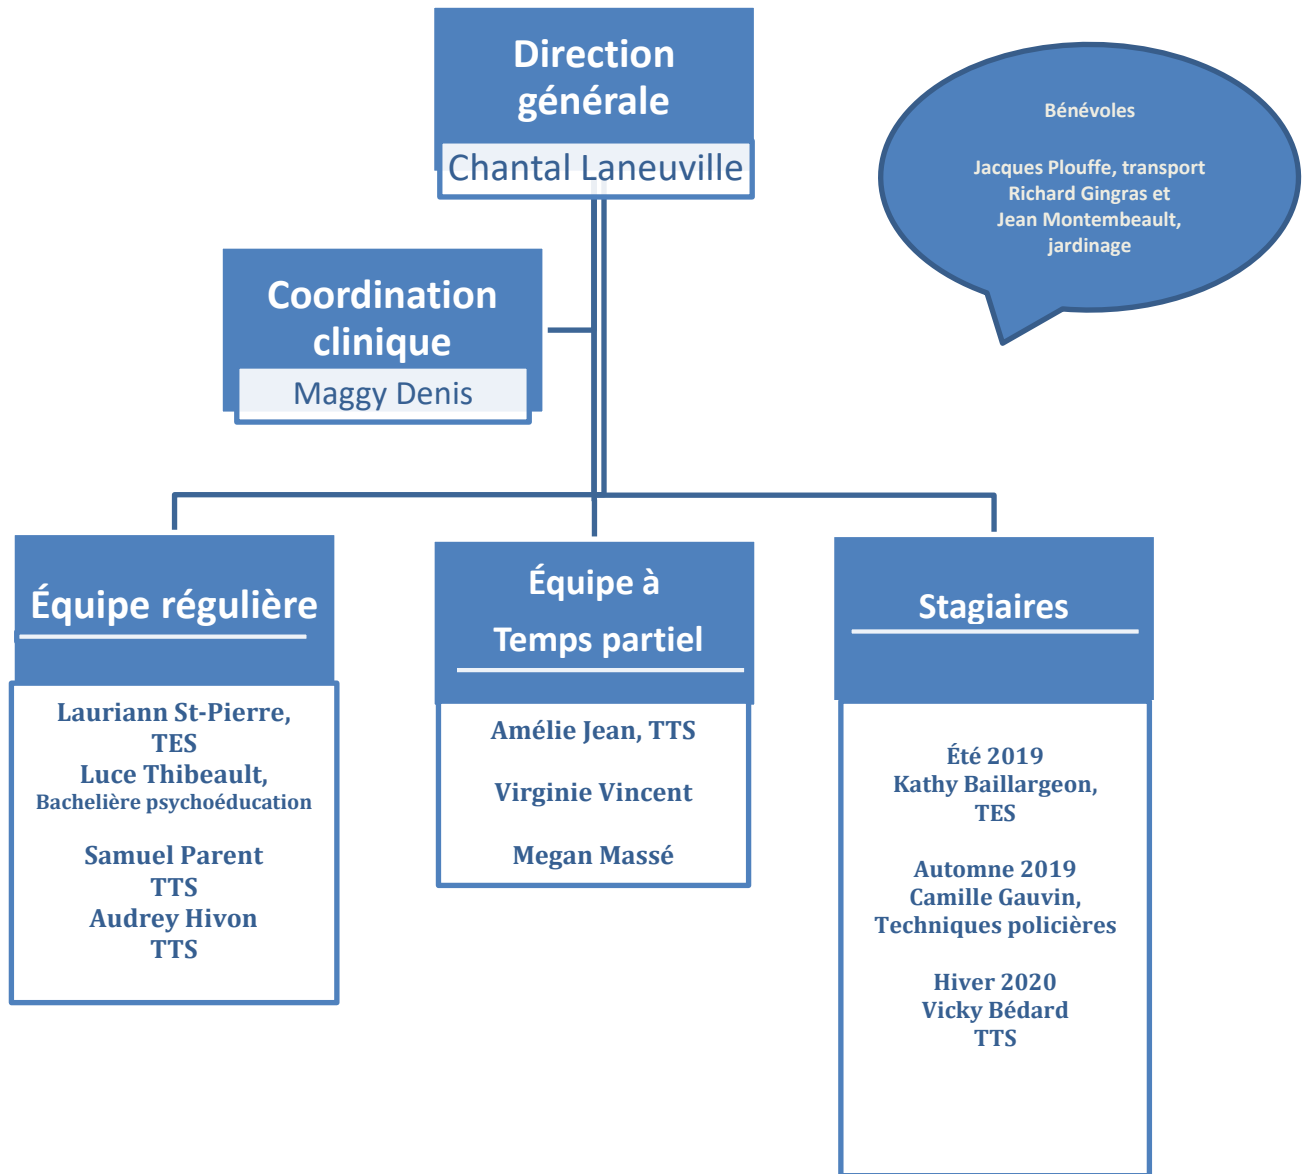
Direction générale
Chantal Laneuville

Bénévoles

Jacques Plouffe, transport
Richard Gingras et
Jean Montembeault,
jardinage

Coordination clinique
Maggy Denis

Équipe régulière

Lauriann St-Pierre,
TES
Luce Thibeault,
Bachelière psychoéducation

Samuel Parent
TTS
Audrey Hivon
TTS

Équipe à Temps partiel

Amélie Jean, TTS

Virginie Vincent

Megan Massé

Stagiaires

Été 2019
Kathy Baillargeon,
TES

Automne 2019
Camille Gauvin,
Techniques policières

Hiver 2020
Vicky Bédard
TTS